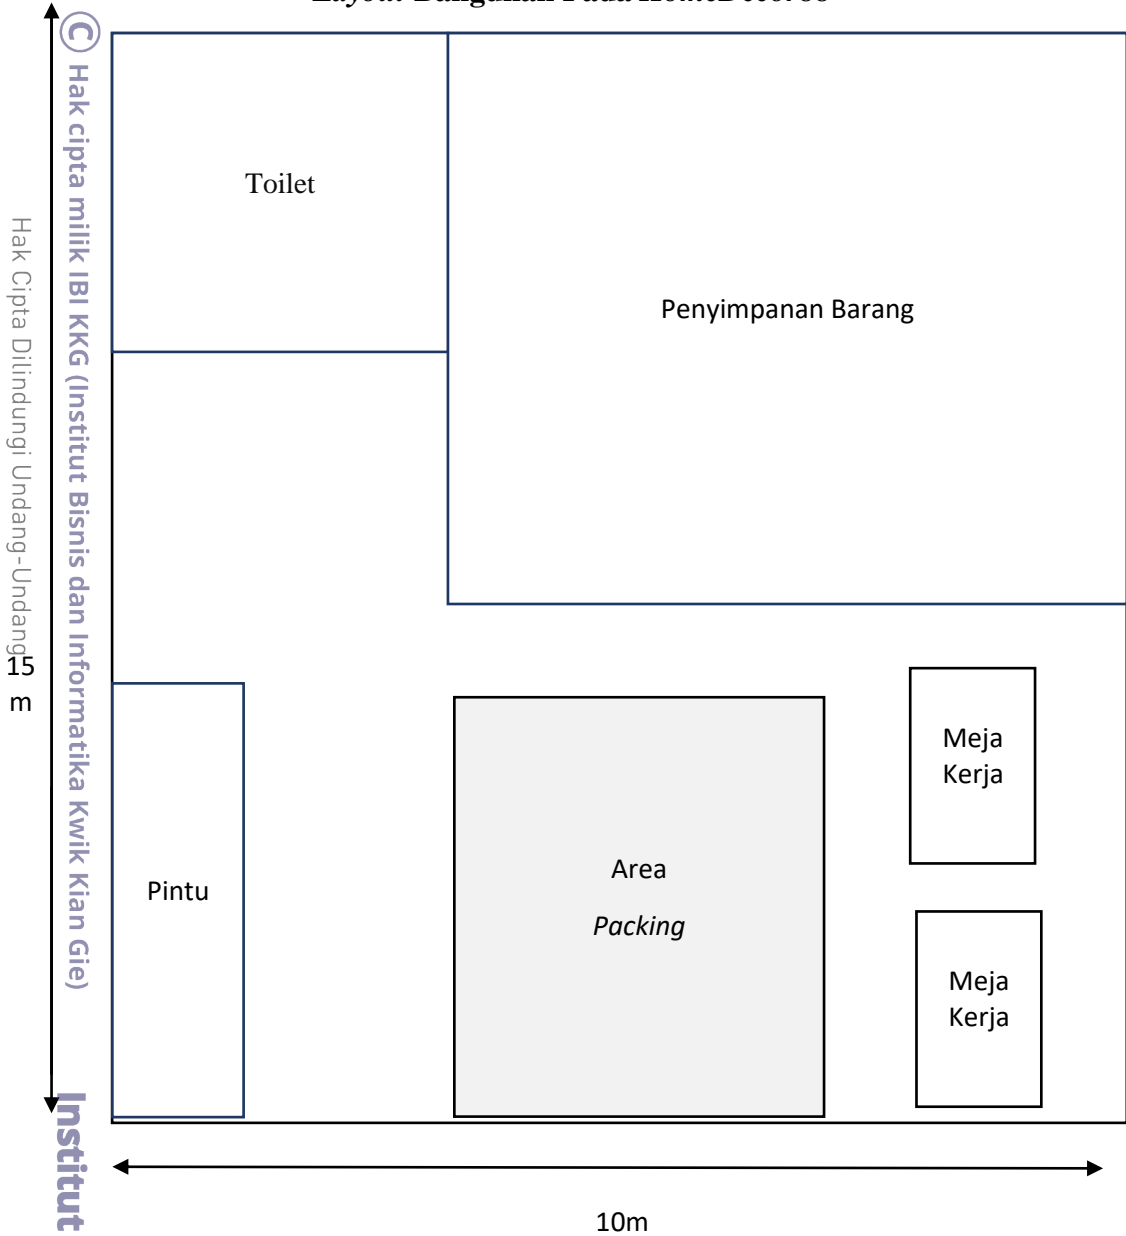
Layout Bangunan Pada HomeDeco.88

Ⓒ Hak cipta milik IBI KKG (Institut Bisnis dan Informatika Kwik Kian Gie)

Hak Cipta Dilindungi Undang-Undang

Toilet

Penyimpanan Barang

15 m

Pintu

Area

*Packing*

Meja Kerja

Meja Kerja

Institut

10m